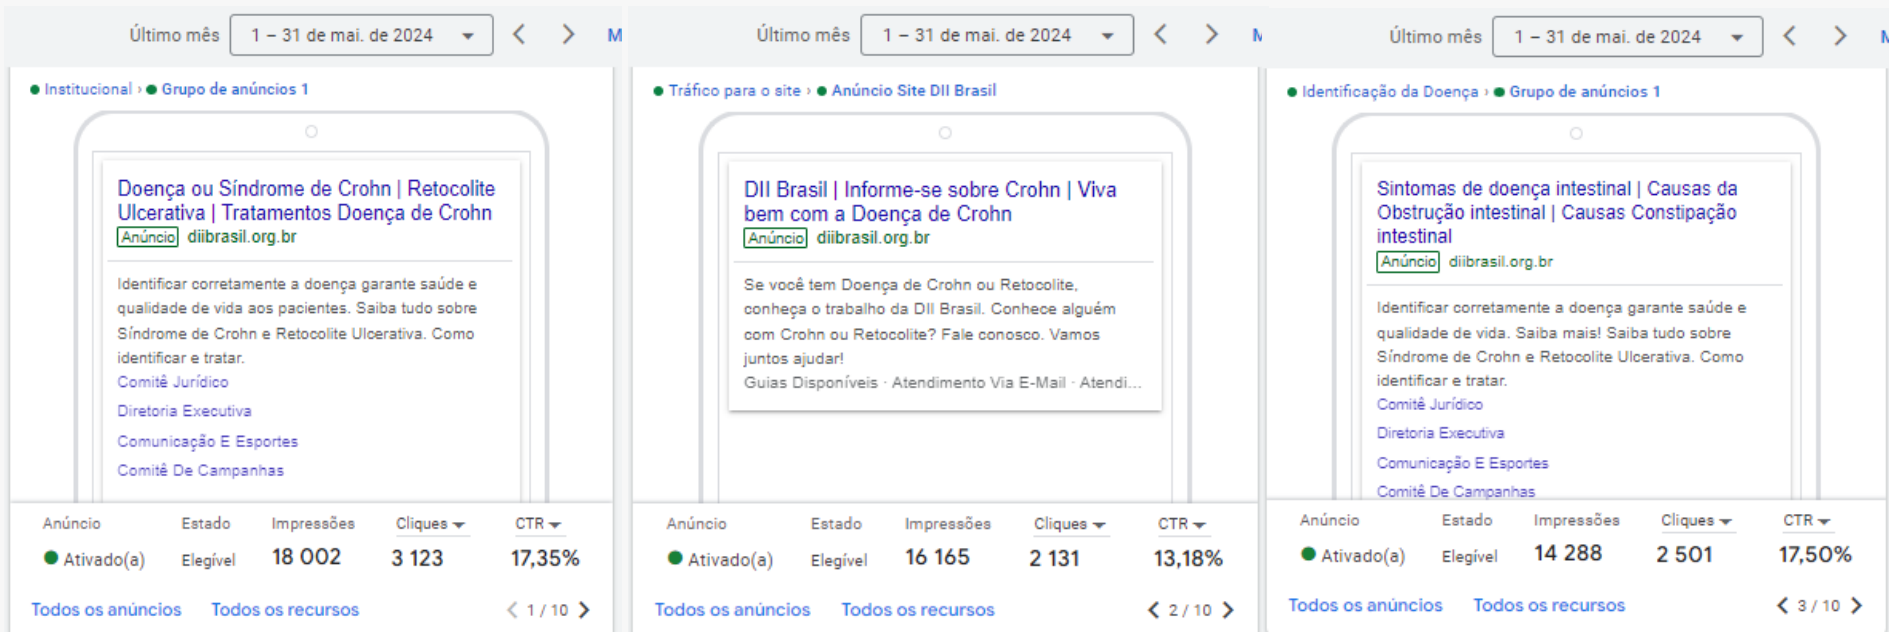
Último mês 1 – 31 de mai. de 2024 M

Institucional › Grupo de anúncios 1

Doença ou Síndrome de Crohn | Retocolite Ulcerativa | Tratamentos Doença de Crohn
Anúncio diibrasil.org.br

Identificar corretamente a doença garante saúde e qualidade de vida aos pacientes. Saiba tudo sobre Síndrome de Crohn e Retocolite Ulcerativa. Como identificar e tratar.
Comitê Jurídico
Diretoria Executiva
Comunicação E Esportes
Comitê De Campanhas

| Anúncio | Estado | Impressões | Cliques | CTR |
|---|---|---|---|---|
| Ativado(a) | Elegível | 18 002 | 3 123 | 17,35% |

Todos os anúncios Todos os recursos 1 / 10

Último mês 1 – 31 de mai. de 2024 M

Tráfico para o site › Anúncio Site DII Brasil

DII Brasil | Informe-se sobre Crohn | Viva bem com a Doença de Crohn
Anúncio diibrasil.org.br

Se você tem Doença de Crohn ou Retocolite, conheça o trabalho da DII Brasil. Conhece alguém com Crohn ou Retocolite? Fale conosco. Vamos juntos ajudar!
Guias Disponíveis · Atendimento Via E-Mail · Atendi...

| Anúncio | Estado | Impressões | Cliques | CTR |
|---|---|---|---|---|
| Ativado(a) | Elegível | 16 165 | 2 131 | 13,18% |

Todos os anúncios Todos os recursos 2 / 10

Último mês 1 – 31 de mai. de 2024 M

Identificação da Doença › Grupo de anúncios 1

Sintomas de doença intestinal | Causas da Obstrução intestinal | Causas Constipação intestinal
Anúncio diibrasil.org.br

Identificar corretamente a doença garante saúde e qualidade de vida. Saiba mais! Saiba tudo sobre Síndrome de Crohn e Retocolite Ulcerativa. Como identificar e tratar.
Comitê Jurídico
Diretoria Executiva
Comunicação E Esportes
Comitê De Campanhas

| Anúncio | Estado | Impressões | Cliques | CTR |
|---|---|---|---|---|
| Ativado(a) | Elegível | 14 288 | 2 501 | 17,50% |

Todos os anúncios Todos os recursos 3 / 10